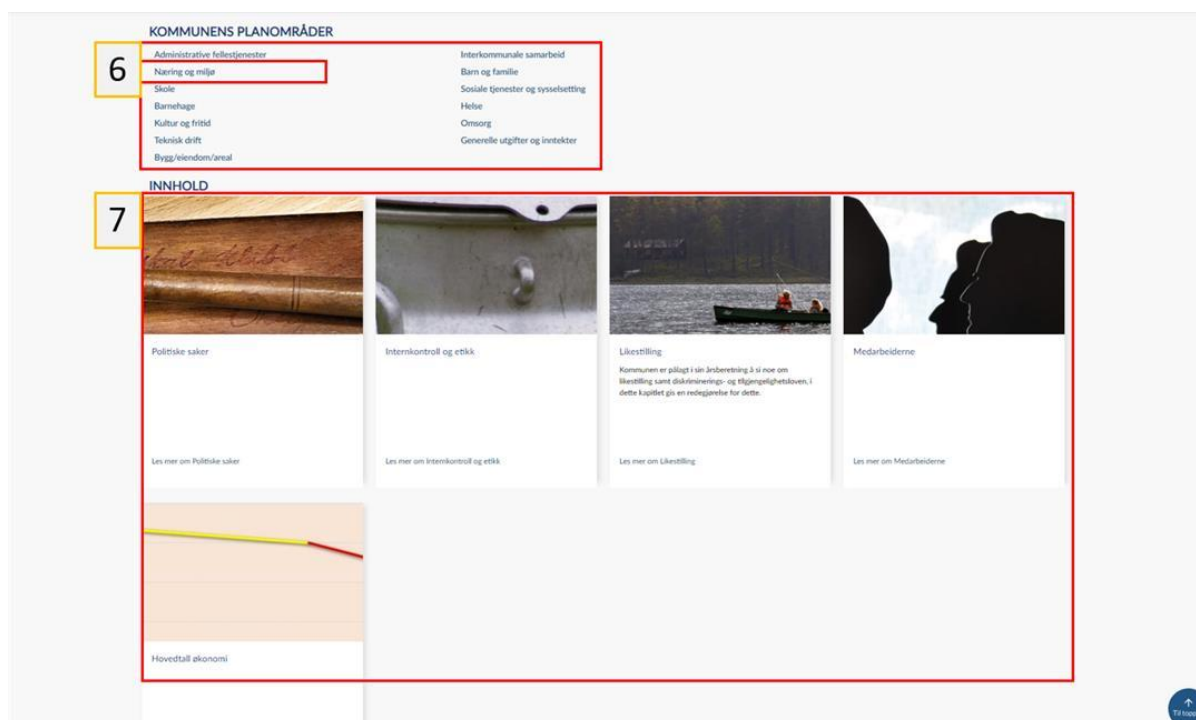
KOMMUNENS PLANOMRÅDER

6

Administrative fellestjenester
Næring og miljø
Skole
Barnehage
Kultur og fritid
Teknisk drift
Bygg/eiendom/areal

Interkommunale samarbeid
Barn og familie
Sosiale tjenester og sysselsetting
Helse
Omsorg
Generelle utgifter og inntekter

INNHOLD

7

Politiske saker

Les mer om Politiske saker

Internkontroll og etikk

Les mer om Internkontroll og etikk

Likestilling

Kommunen er pålagt i sin årsberetning å si noe om likestilling samt diskriminerings- og tilgjengelighetsloven, i dette kapitlet gis en redegjørelse for dette.

Les mer om Likestilling

Medarbeiderne

Les mer om Medarbeiderne

Hovedtall økonomi

Til toppen